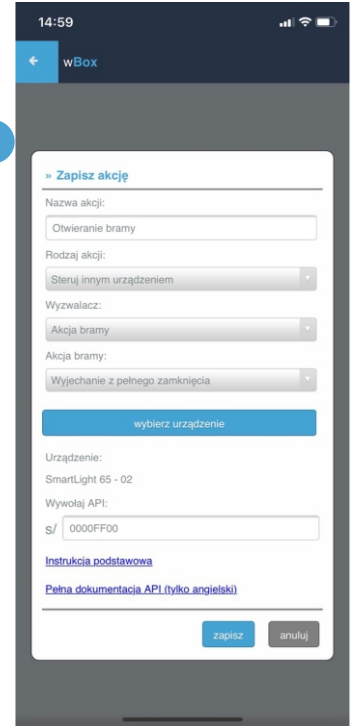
14:59

wBox

» Zapisz akcję

Nazwa akcji:

Otwieranie bramy

Rodzaj akcji:

Steruj innym urządzeniem

Wyzwalacz:

Akcja bramy

Akcja bramy:

Wyjechanie z pełnego zamknięcia

wybierz urządzenie

Urządzenie:

SmartLight 65 - 02

Wywołaj API:

s/ 0000FF00

Instrukcja podstawowa

Pełna dokumentacja API (tylko angielski)

zapisz

anuluj